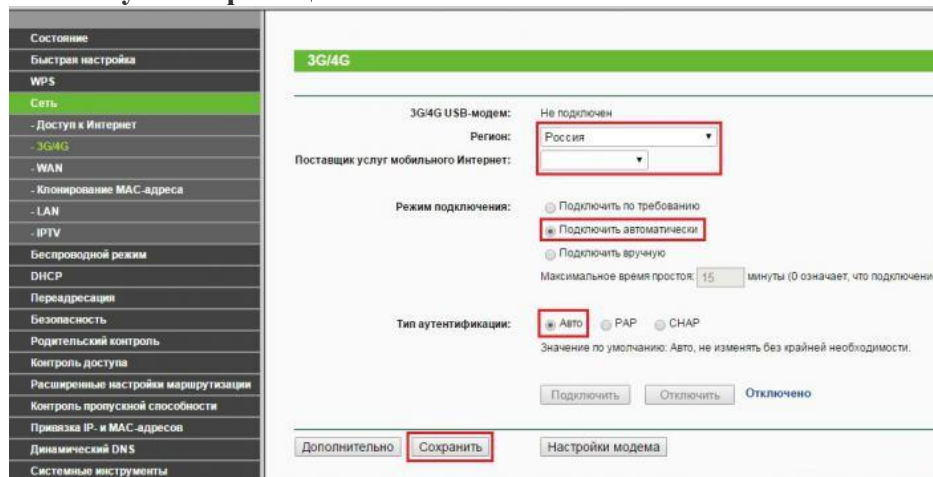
Состояние
Быстрая настройка
WPS
Сеть
- Доступ к Интернет
- 3G/4G
- WAN
- Клонирование MAC-адреса
- LAN
- IPTV
Беспроводной режим
DHCP
Переадресация
Безопасность
Родительский контроль
Контроль доступа
Расширенные настройки маршрутизации
Контроль пропускной способности
Привязка IP- и MAC-адресов
Динамический DNS
Системные инструменты

3G/4G

3G/4G USB-модем: Не подключен
Регион: Россия
Поставщик услуг мобильного Интернет:

Режим подключения: Подключить по требованию
Подключить автоматически
Подключить вручную
Максимальное время простоя: 15 минуты (0 означает, что подключени

Тип аутентификации: Авто PAP CHAP
Значение по умолчанию: Авто, не изменять без крайней необходимости.

Подключить Отключить Отключено

Дополнительно Сохранить Настройки модема